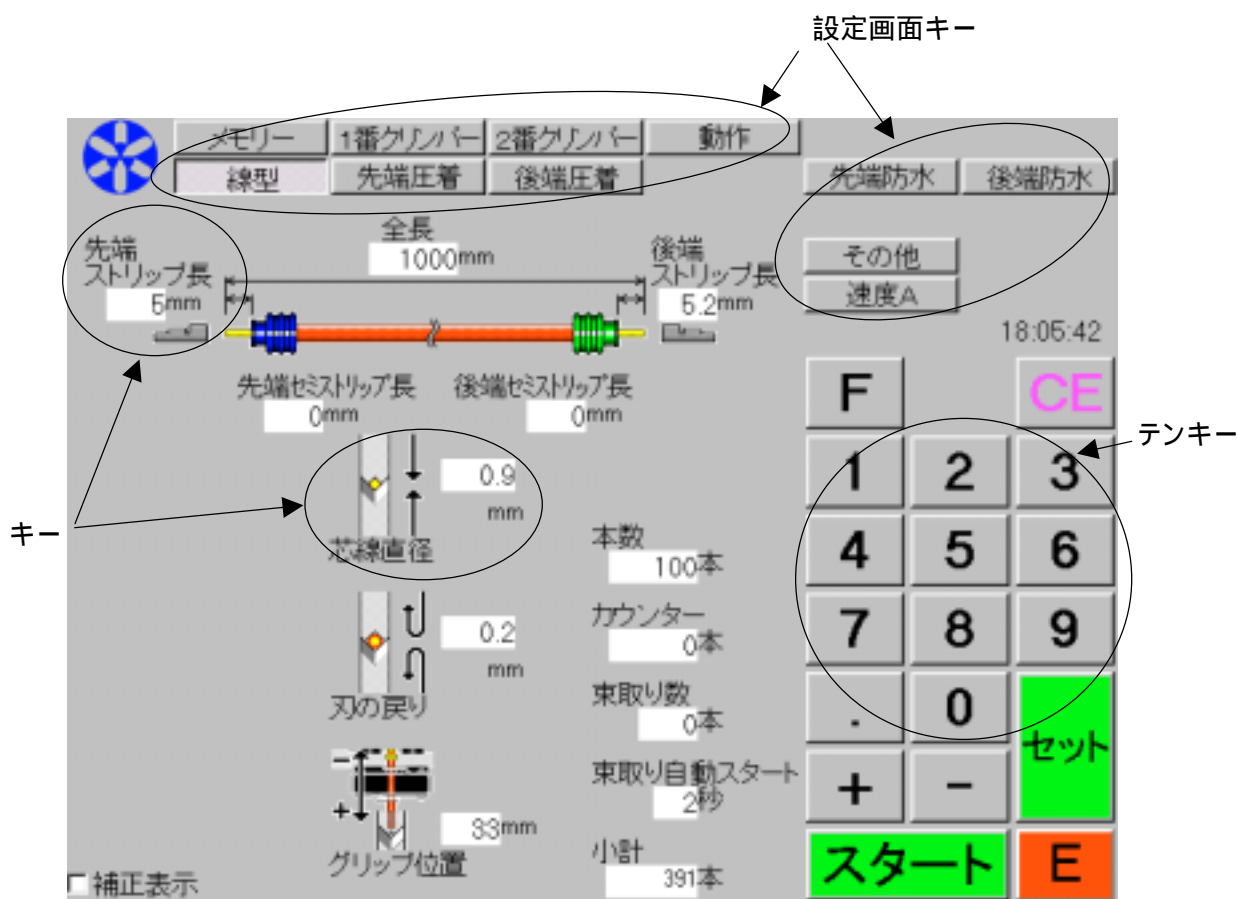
設定画面キー

メモリー　1番クリンパー　2番クリンパー　動作
線型　先端圧着　後端圧着
先端防水　後端防水

全長
1000mm

先端
ストリップ長
5mm

後端
ストリップ長
5.2mm

その他
速度A

18:05:42

先端セミストリップ長
0mm
後端セミストリップ長
0mm

0.9
mm
芯線直径

0.2
mm
刃の戻り

33mm
グリップ位置

本数
100本
カウンター
0本
束取り数
0本
束取り自動スタート
2秒
小計
391本

F　CE
1　2　3
4　5　6
7　8　9
.　0　セット
+　−
スタート　E

テンキー

キー

□補正表示